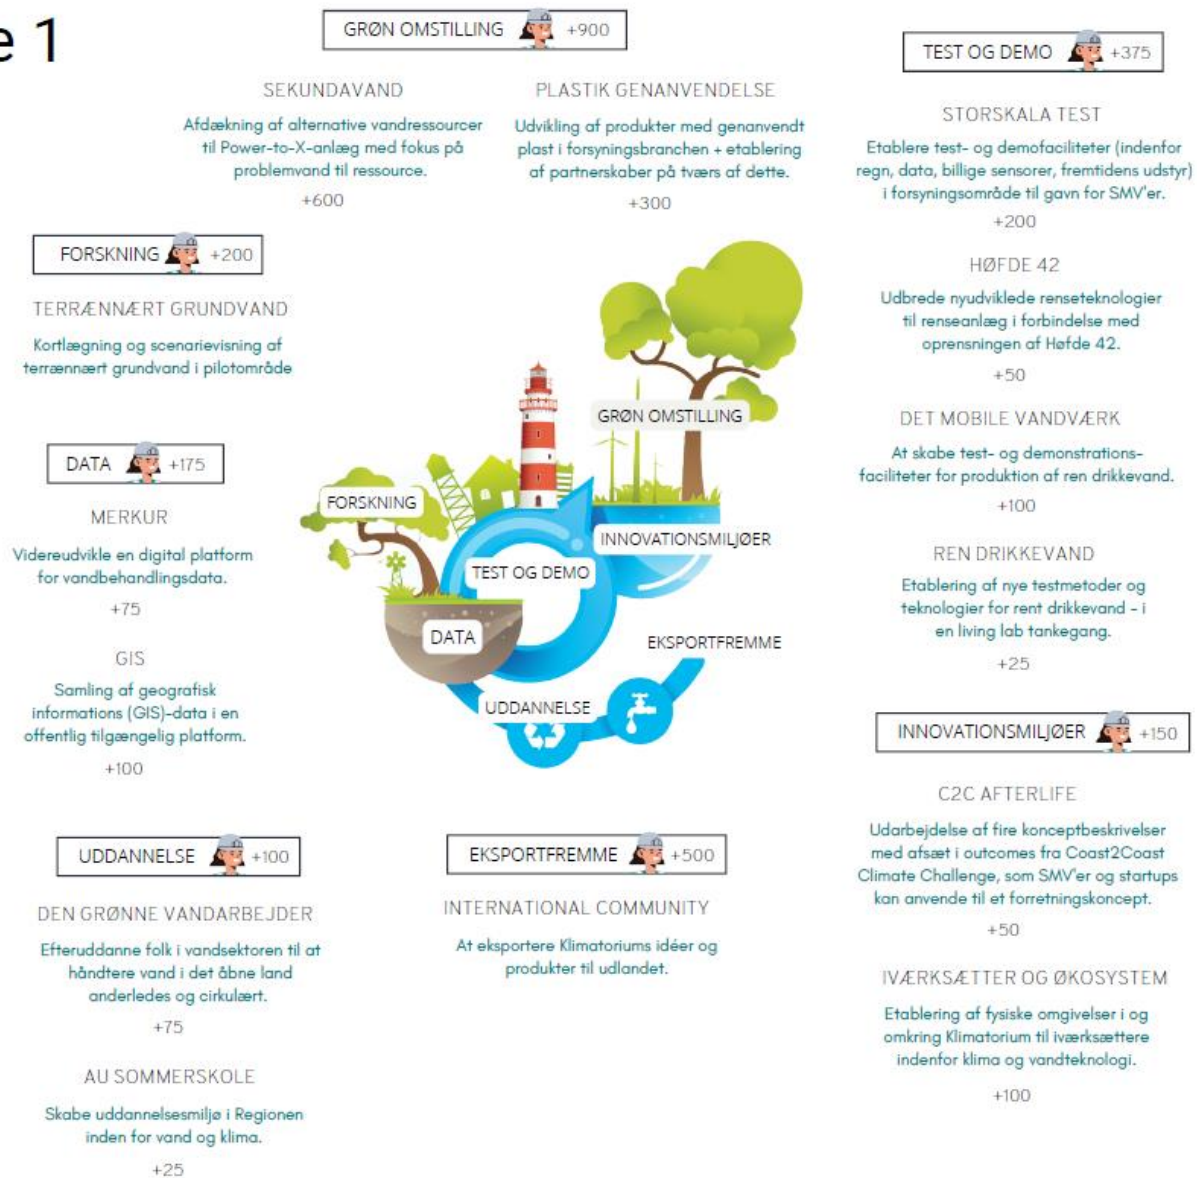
e 1

GRØN OMSTILLING +900

SEKUNDAVAND

Afdækning af alternative vandressourcer til Power-to-X-anlæg med fokus på problemvand til ressource.

+600

PLASTIK GENANVENDELSE

Udvikling af produkter med genanvendt plast i forsyningsbranchen + etablering af partnerskaber på tværs af dette.

+300

TEST OG DEMO +375

STORSKALA TEST

Etablere test- og demofaciliteter (indenfor regn, data, billige sensorer, fremtidens udstyr) i forsyningsområde til gavn for SMV'er.

+200

HØFDE 42

Udbrede nyudviklede renseteknologier til renseanlæg i forbindelse med oprensningen af Høfde 42.

+50

DET MOBILE VANDVÆRK

At skabe test- og demonstrations-faciliteter for produktion af ren drikkevand.

+100

REN DRIKKEVAND

Etablering af nye testmetoder og teknologier for rent drikkevand - i en living lab tankegang.

+25

FORSKNING +200

TERRÆNNÆRT GRUNDVAND

Kortlægning og scenarievisning af terrænnært grundvand i pilotområde

DATA +175

MERKUR

Videreudvikle en digital platform for vandbehandlingsdata.

+75

GIS

Samling af geografisk informations (GIS)-data i en offentlig tilgængelig platform.

+100

GRØN OMSTILLING

FORSKNING

INNOVATIONSMILJØER

TEST OG DEMO

DATA

EKSPORTFREMME

UDDANNELSE

INNOVATIONSMILJØER +150

C2C AFTERLIFE

Udarbejdelse af fire konceptbeskrivelser med afsæt i outcomes fra Coast2Coast Climate Challenge, som SMV'er og startups kan anvende til et forretningskoncept.

+50

IVÆRKSÆTTER OG ØKOSYSTEM

Etablering af fysiske omgivelser i og omkring Klimatorium til iværksættere indenfor klima og vandteknologi.

+100

UDDANNELSE +100

DEN GRØNNE VANDARBEJDER

Efteruddanne folk i vandsektoren til at håndtere vand i det åbne land anderledes og cirkulært.

+75

AU SOMMERSKOLE

Skabe uddannelsesmiljø i Regionen inden for vand og klima.

+25

EKSPORTFREMME +500

INTERNATIONAL COMMUNITY

At eksportere Klimatoriums idéer og produkter til udlandet.